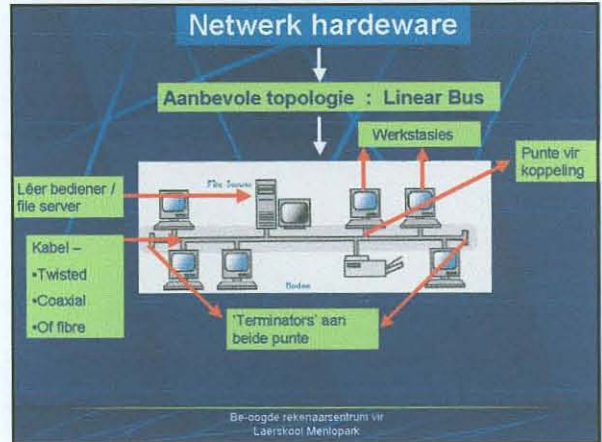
Netwerk hardeware

Aanbevole topologie : Linear Bus

Werkstasies

Punte vir koppeling

Lêer bediener / file server

File Server

Kabel –
•Twisted
•Coaxial
•Of fibre

Nodes

'Terminators' aan beide punte

Be-oogde rekenaarsentrum vir Laerskool Menlopark